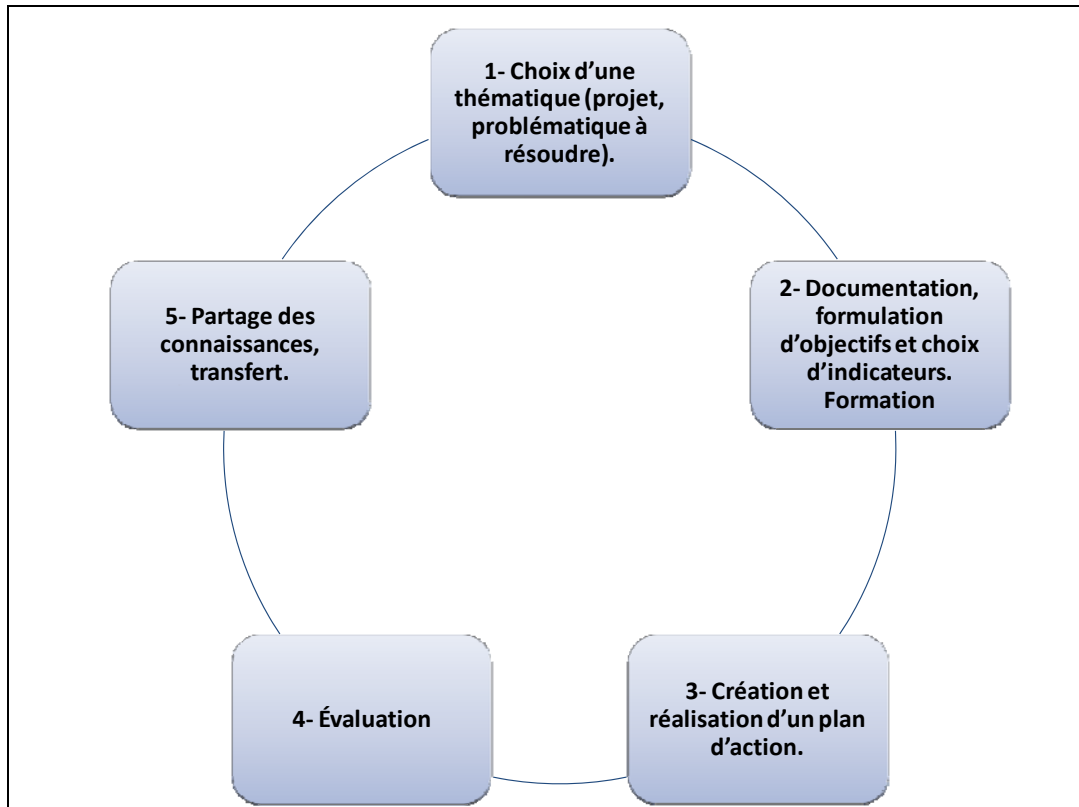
1- Choix d'une thématique (projet, problématique à résoudre).

2- Documentation, formulation d'objectifs et choix d'indicateurs. Formation

3- Création et réalisation d'un plan d'action.

4- Évaluation

5- Partage des connaissances, transfert.